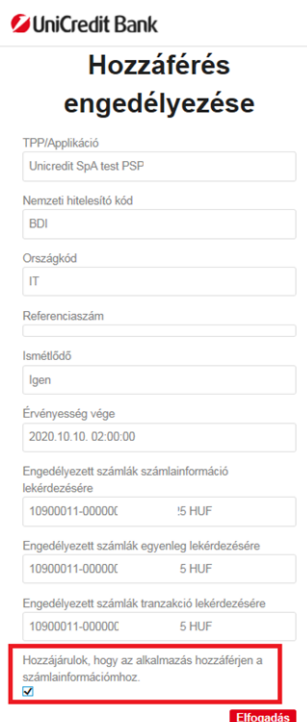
UniCredit Bank

Hozzáférés engedélyezése

TPP/Applikáció

Unicredit SpA test PSP

Nemzeti hitelesítő kód

BDI

Országkód

IT

Referenciaszám

Ismétlődő

Igen

Érvényesség vége

2020.10.10. 02:00:00

Engedélyezett számlák számlainformáció lekérdezésére

10900011-00000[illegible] 25 HUF

Engedélyezett számlák egyenleg lekérdezésére

10900011-00000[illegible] 5 HUF

Engedélyezett számlák tranzakció lekérdezésére

10900011-00000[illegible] 5 HUF

Hozzájárulok, hogy az alkalmazás hozzáférjen a számlainformációmhoz.

Elfogadás